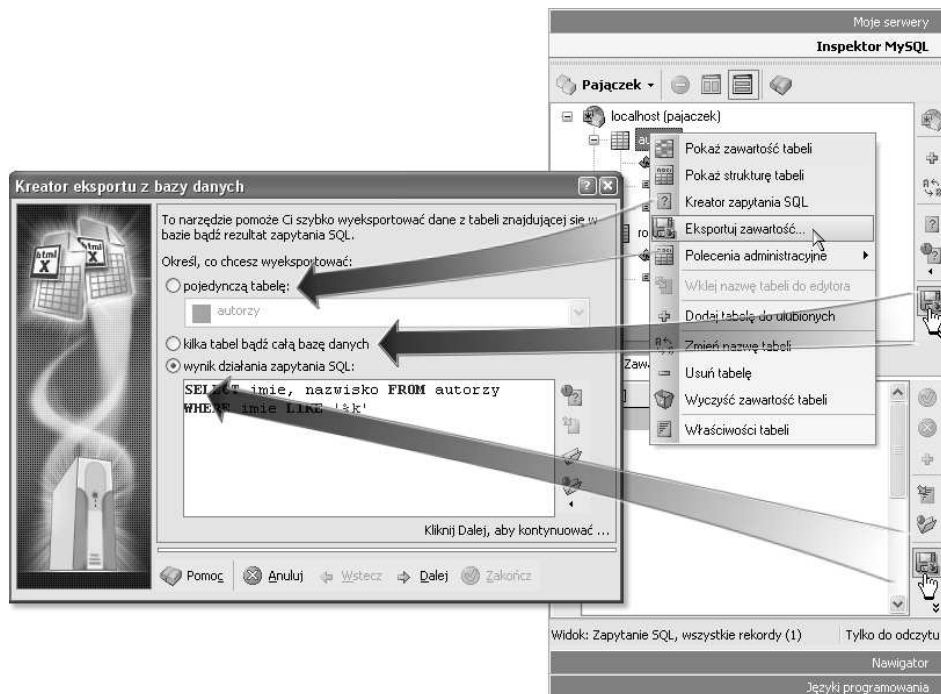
Moje serwery
Inspektor MySQL
Pajączek
localhost (pajaczek)
au
ro
Zaw
Pokaż zawartość tabeli
Pokaż strukturę tabeli
Kreator zapytania SQL
Eksportuj zawartość...
Polecenia administracyjne
Wklej nazwę tabeli do edytora
Dodaj tabelę do ulubionych
Zmień nazwę tabeli
Usuń tabelę
Wyczyść zawartość tabeli
Właściwości tabeli

Kreator eksportu z bazy danych
To narzędzie pomoże Ci szybko wyeksportować dane z tabeli znajdującej się w bazie bądź rezultat zapytania SQL.
Określ, co chcesz wyeksportować:
pojedynczą tabelę:
autorzy
kilka tabel bądź całą bazę danych
wynik działania zapytania SQL:
SEL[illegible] imie, nazwisko FROM autorzy
WHE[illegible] imie LIKE '%k'
Kliknij Dalej, aby kontynuować ...
Pomoc
Anuluj
Wstecz
Dalej
Zakończ

Widok: Zapytanie SQL, wszystkie rekordy (1)
Tylko do odczytu
Nawigator
Języki programowania